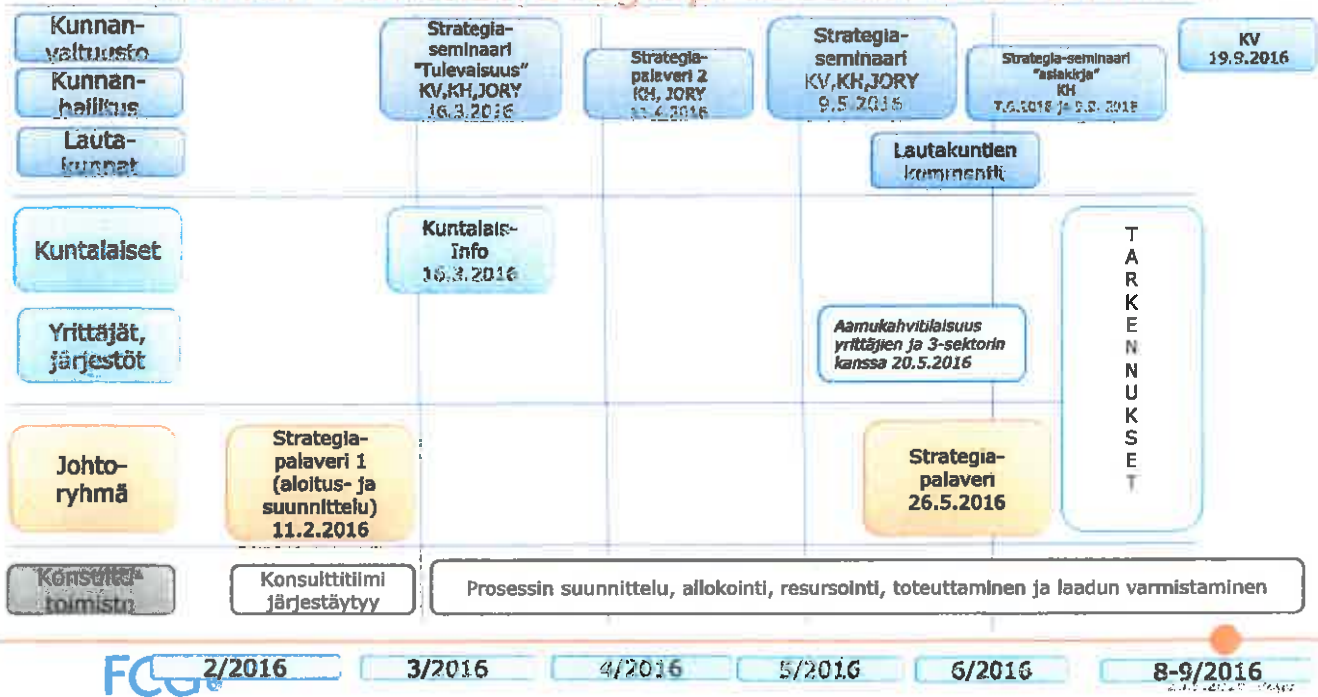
Kunnanvaltuusto

Kunnanhallitus

Lautakunnat

Strategiaseminaari "Tulevaisuus" KV,KH,JORY 16.3.2016

Strategiapalaveri 2 KH, JORY 11.4.2016

Strategiaseminaari KV,KH,JORY 9.5.2016

Strategia-seminaari "asiakirja" KH 7.6.2016 ja 9.8.2016

KV 19.9.2016

Lautakuntien kommentit

Kuntalaiset

Kuntalais-info 16.3.2016

T A R K E N N U K S E T

Yrittäjät, järjestöt

Aamukahvitilaisuus yrittäjien ja 3-sektorin kanssa 20.5.2016

Johtoryhmä

Strategiapalaveri 1 (aloitus- ja suunnittelu) 11.2.2016

Strategiapalaveri 26.5.2016

Konsulttitoimisto

Konsulttitiimi järjestäytyy

Prosessin suunnittelu, allokointi, resursointi, toteuttaminen ja laadun varmistaminen

FCG

2/2016

3/2016

4/2016

5/2016

6/2016

8-9/2016

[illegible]